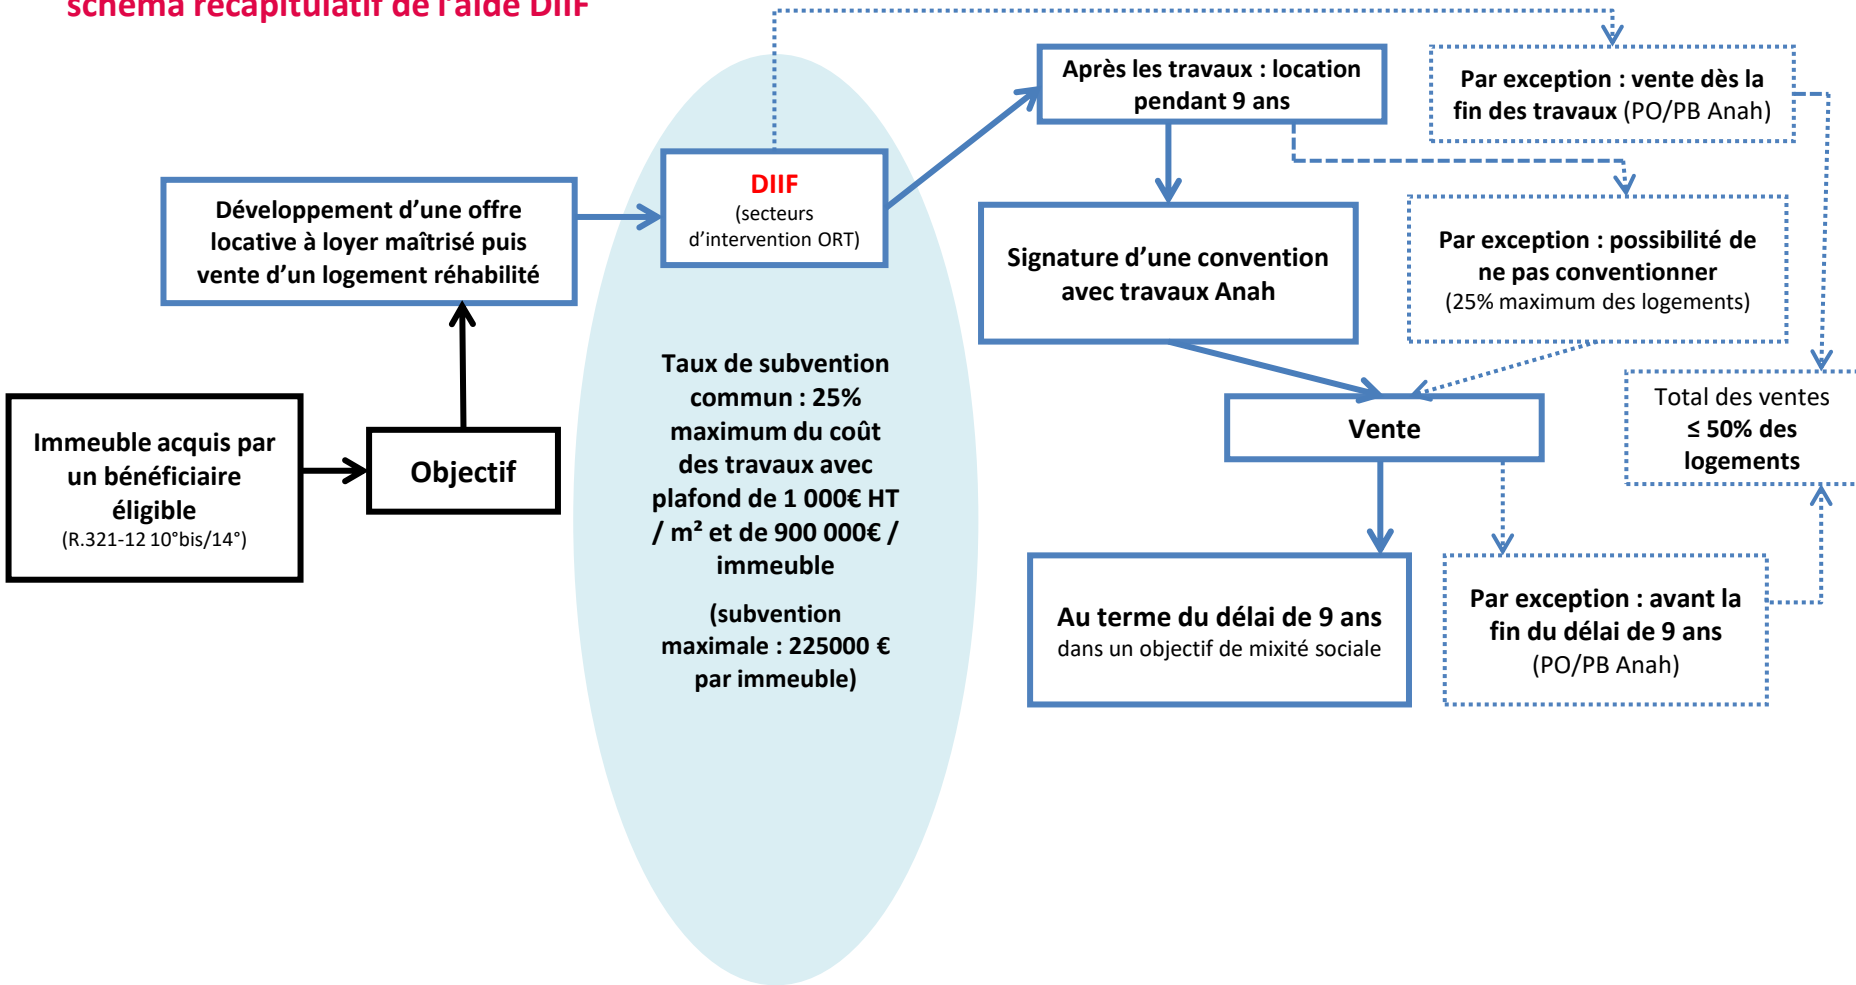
schéma récapitulatif de l'aide DIIF

Immeuble acquis par un bénéficiaire éligible
(R.321-12 10°bis/14°)

Objectif

Développement d'une offre locative à loyer maîtrisé puis vente d'un logement réhabilité

DIIF
(secteurs d'intervention ORT)

Taux de subvention commun : 25% maximum du coût des travaux avec plafond de 1 000€ HT / m² et de 900 000€ / immeuble

(subvention maximale : 225000 € par immeuble)

Après les travaux : location pendant 9 ans

Par exception : vente dès la fin des travaux (PO/PB Anah)

Signature d'une convention avec travaux Anah

Par exception : possibilité de ne pas conventionner
(25% maximum des logements)

Total des ventes ≤ 50% des logements

Vente

Au terme du délai de 9 ans
dans un objectif de mixité sociale

Par exception : avant la fin du délai de 9 ans
(PO/PB Anah)